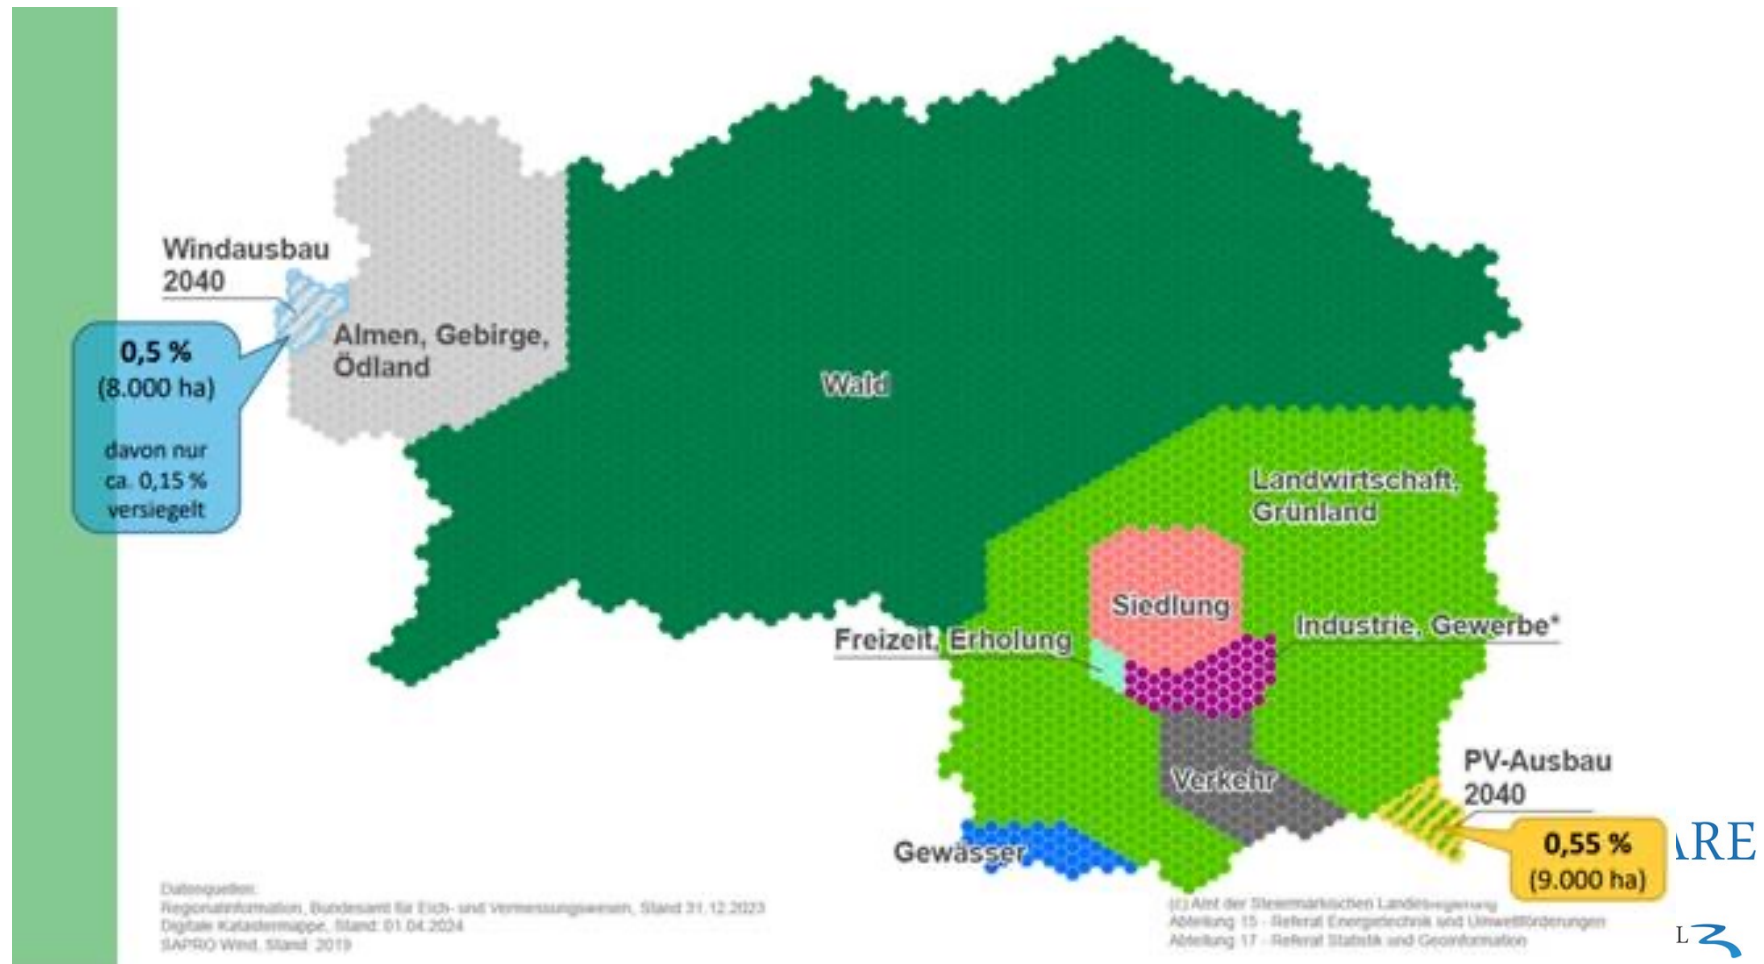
Windausbau 2040

0,5 %
(8.000 ha)

davon nur ca. 0,15 % versiegelt

Almen, Gebirge, Ödland

Wald

Landwirtschaft, Grünland

Siedlung

Freizeit, Erholung

Industrie, Gewerbe*

Verkehr

PV-Ausbau 2040

0,55 %
(9.000 ha)

Gewässer

Datenquellen:
Regionalinformation, Bundesamt für Eich- und Vermessungswesen, Stand 31.12.2023
Digitale Katastermappe, Stand: 01.04.2024
SAPRO Wind, Stand: 2019

(c) Amt der Steiermärkischen Landesregierung
Abteilung 15 - Referat Energietechnik und Umweltförderungen
Abteilung 17 - Referat Statistik und Geoinformation

ARE

L